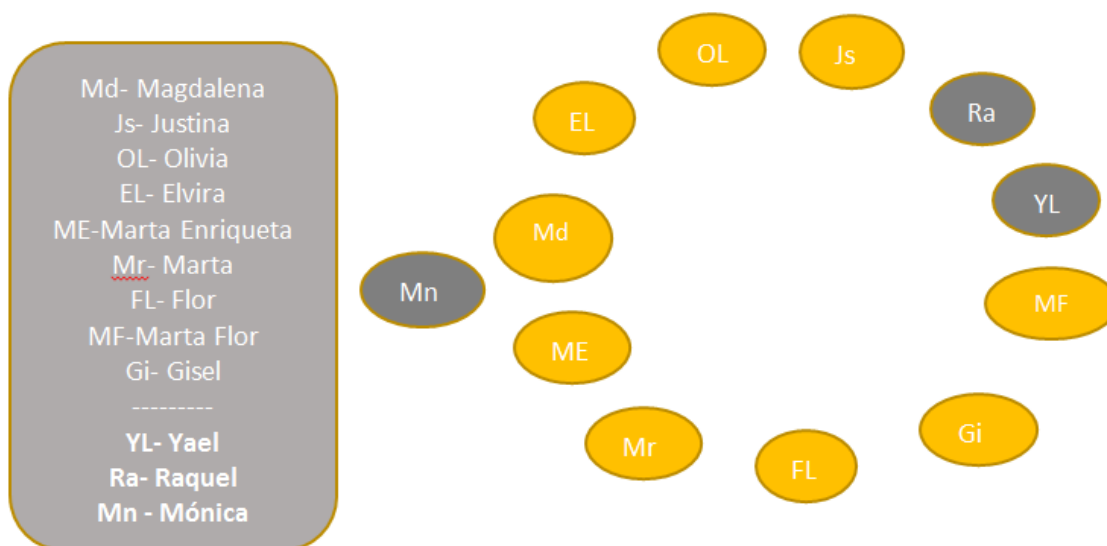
Md- Magdalena
Js- Justina
OL- Olivia
EL- Elvira
ME-Marta Enriqueta
Mr- Marta
FL- Flor
MF-Marta Flor
Gi- Gisel
---------
**YL- Yael**
**Ra- Raquel**
**Mn - Mónica**

OL
Js
Ra
EL
YL
Md
Mn
MF
ME
Gi
Mr
FL